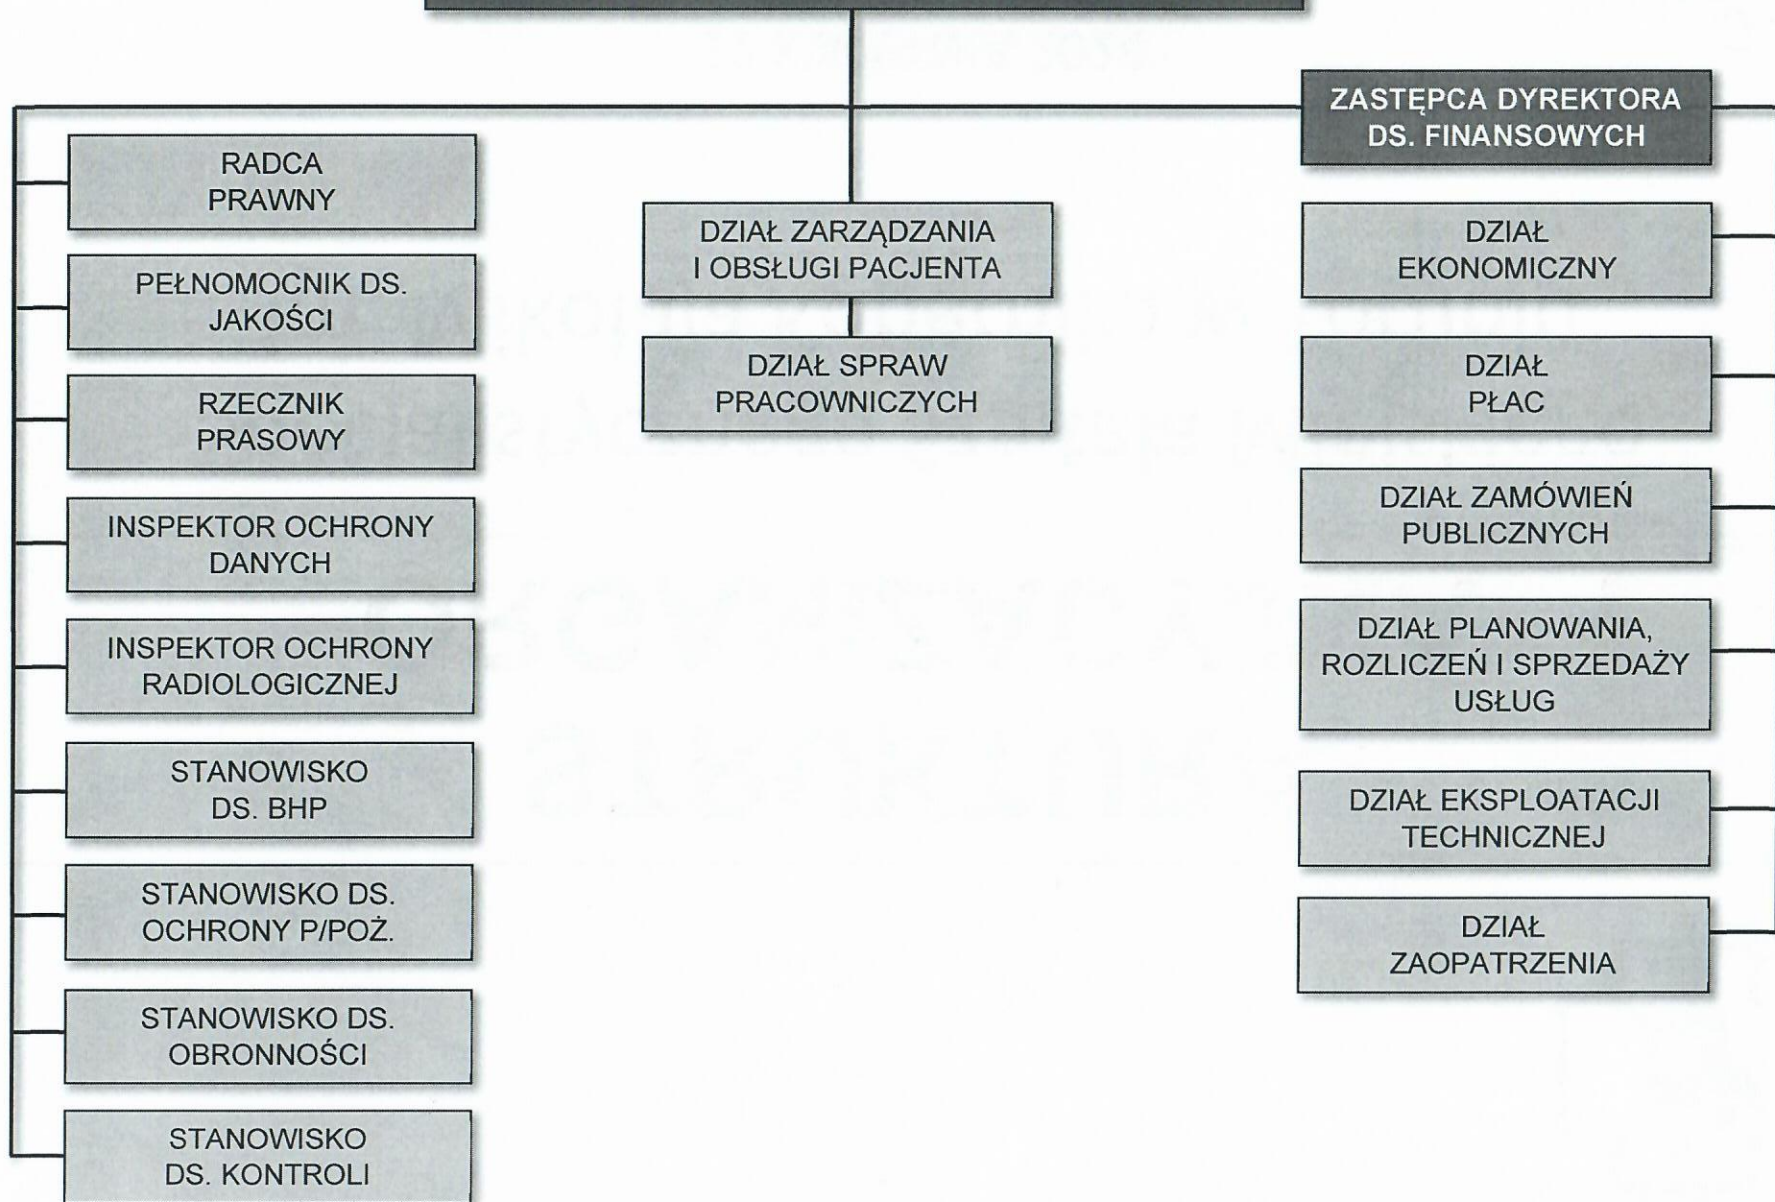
ZASTĘPCA DYREKTORA DS. FINANSOWYCH

RADCA PRAWNY

PEŁNOMOCNIK DS. JAKOŚCI

RZECZNIK PRASOWY

INSPEKTOR OCHRONY DANYCH

INSPEKTOR OCHRONY RADIOLOGICZNEJ

STANOWISKO DS. BHP

STANOWISKO DS. OCHRONY P/POŻ.

STANOWISKO DS. OBRONNOŚCI

STANOWISKO DS. KONTROLI

DZIAŁ ZARZĄDZANIA I OBSŁUGI PACJENTA

DZIAŁ SPRAW PRACOWNICZYCH

DZIAŁ EKONOMICZNY

DZIAŁ PŁAC

DZIAŁ ZAMÓWIEŃ PUBLICZNYCH

DZIAŁ PLANOWANIA, ROZLICZEŃ I SPRZEDAŻY USŁUG

DZIAŁ EKSPLOATACJI TECHNICZNEJ

DZIAŁ ZAOPATRZENIA